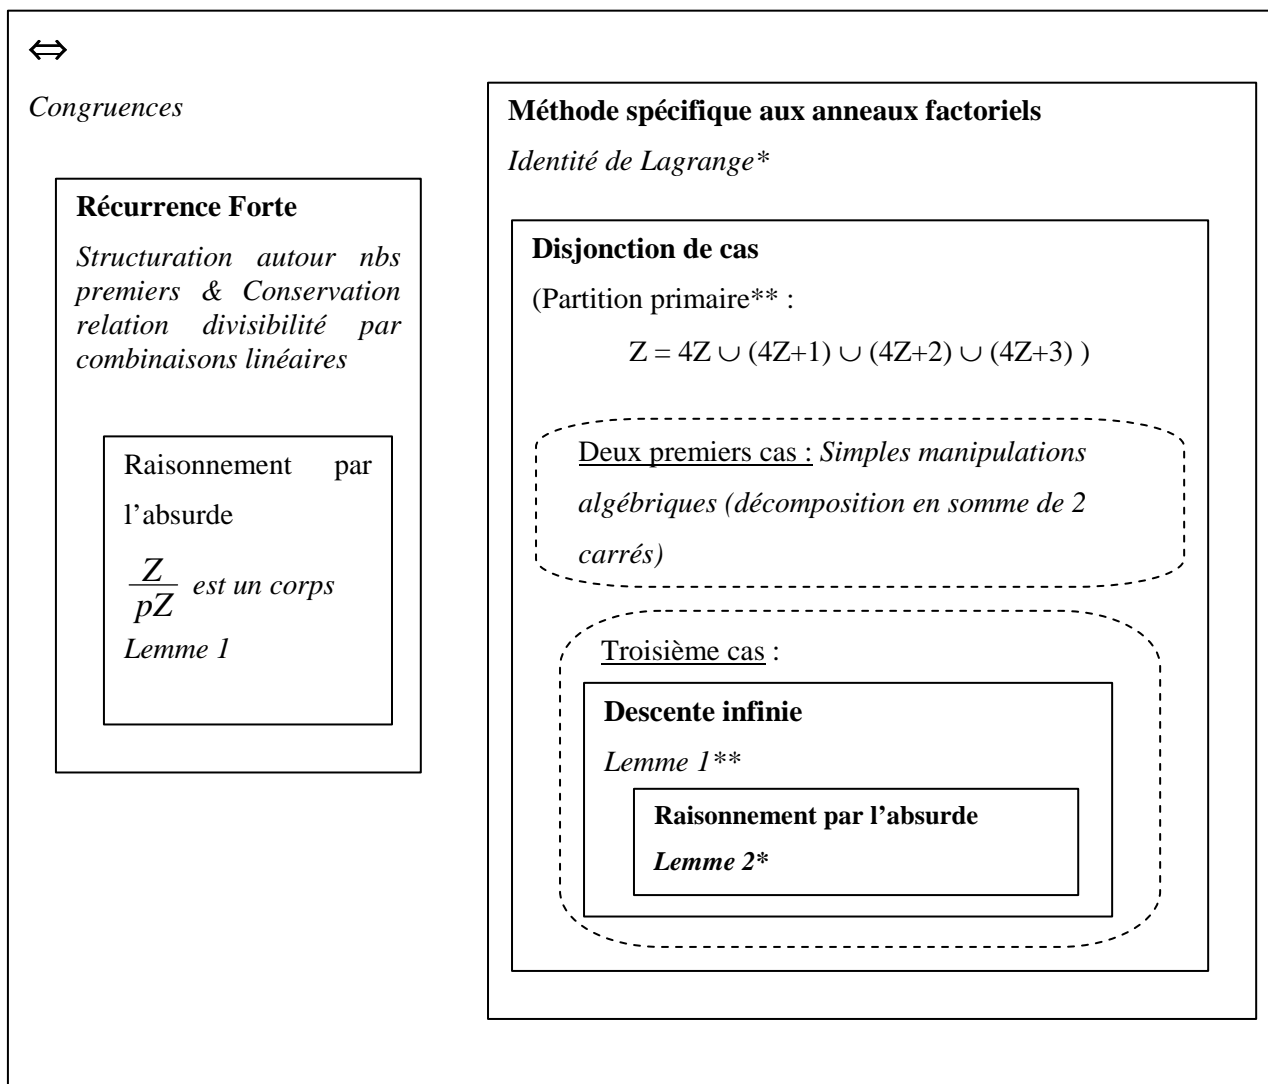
$\Leftrightarrow$

*Congruences*

**Récurrence Forte**

*Structuration autour nbs premiers & Conservation relation divisibilité par combinaisons linéaires*

Raisonnement par l'absurde

$\frac{Z}{pZ}$ *est un corps*

*Lemme 1*

**Méthode spécifique aux anneaux factoriels**

*Identité de Lagrange\**

**Disjonction de cas**

(Partition primaire\*\* :

$Z = 4Z \cup (4Z+1) \cup (4Z+2) \cup (4Z+3)$ )

Deux premiers cas : *Simples manipulations algébriques (décomposition en somme de 2 carrés)*

Troisième cas :

**Descente infinie**

*Lemme 1\*\**

**Raisonnement par l'absurde**

***Lemme 2\****